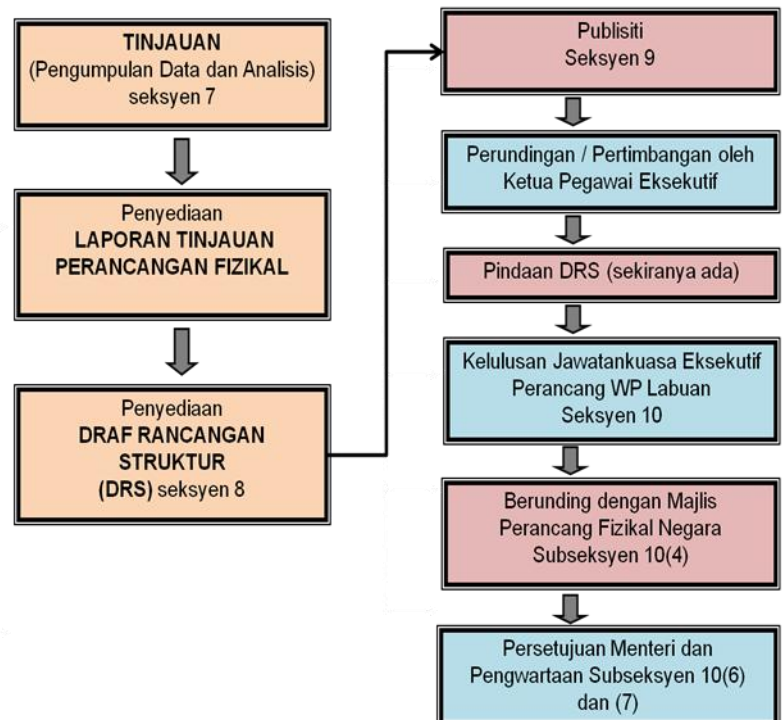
TINJAUAN
(Pengumpulan Data dan Analisis)
seksyen 7

Penyediaan
LAPORAN TINJAUAN PERANCANGAN FIZIKAL

Penyediaan
DRAF RANCANGAN STRUKTUR
(DRS) seksyen 8

Publisiti
Seksyen 9

Perundingan / Pertimbangan oleh Ketua Pegawai Eksekutif

Pindaan DRS (sekiranya ada)

Kelulusan Jawatankuasa Eksekutif Perancang WP Labuan
Seksyen 10

Berunding dengan Majlis Perancang Fizikal Negara
Subseksyen 10(4)

Persetujuan Menteri dan Pengwartaan Subseksyen 10(6) dan (7)